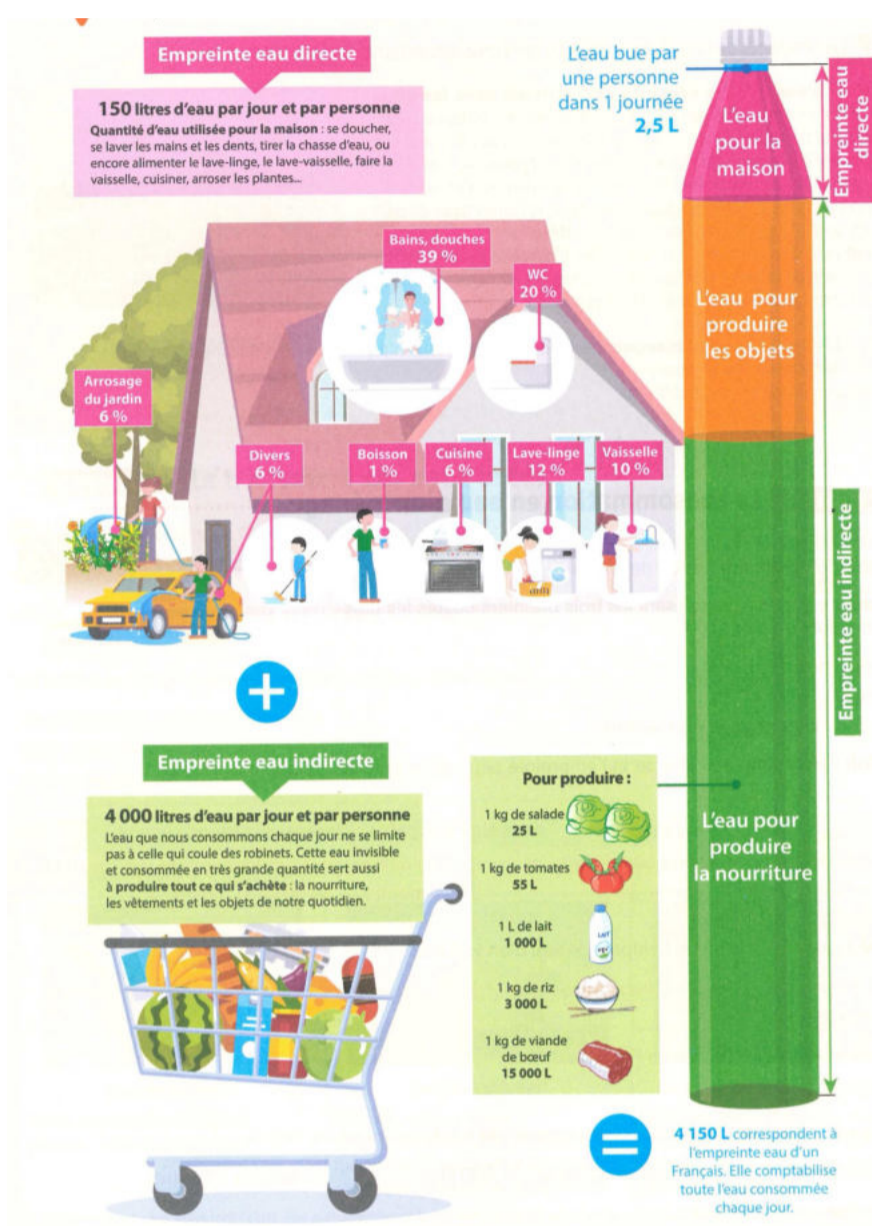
Empreinte eau directe

150 litres d'eau par jour et par personne

Quantité d'eau utilisée pour la maison : se doucher, se laver les mains et les dents, tirer la chasse d'eau, ou encore alimenter le lave-linge, le lave-vaisselle, faire la vaisselle, cuisiner, arroser les plantes...

L'eau bue par une personne dans 1 journée 2,5 L

L'eau pour la maison

Empreinte eau directe

Bains, douches 39 %

WC 20 %

L'eau pour produire les objets

Arrosage du jardin 6 %

Divers 6 %

Boisson 1 %

Cuisine 6 %

Lave-linge 12 %

Vaisselle 10 %

Empreinte eau indirecte

Empreinte eau indirecte

4 000 litres d'eau par jour et par personne

L'eau que nous consommons chaque jour ne se limite pas à celle qui coule des robinets. Cette eau invisible et consommée en très grande quantité sert aussi à produire tout ce qui s'achète : la nourriture, les vêtements et les objets de notre quotidien.

Pour produire :

1 kg de salade 25 L

1 kg de tomates 55 L

1 L de lait 1 000 L

1 kg de riz 3 000 L

1 kg de viande de bœuf 15 000 L

L'eau pour produire la nourriture

4 150 L correspondent à l'empreinte eau d'un Français. Elle comptabilise toute l'eau consommée chaque jour.